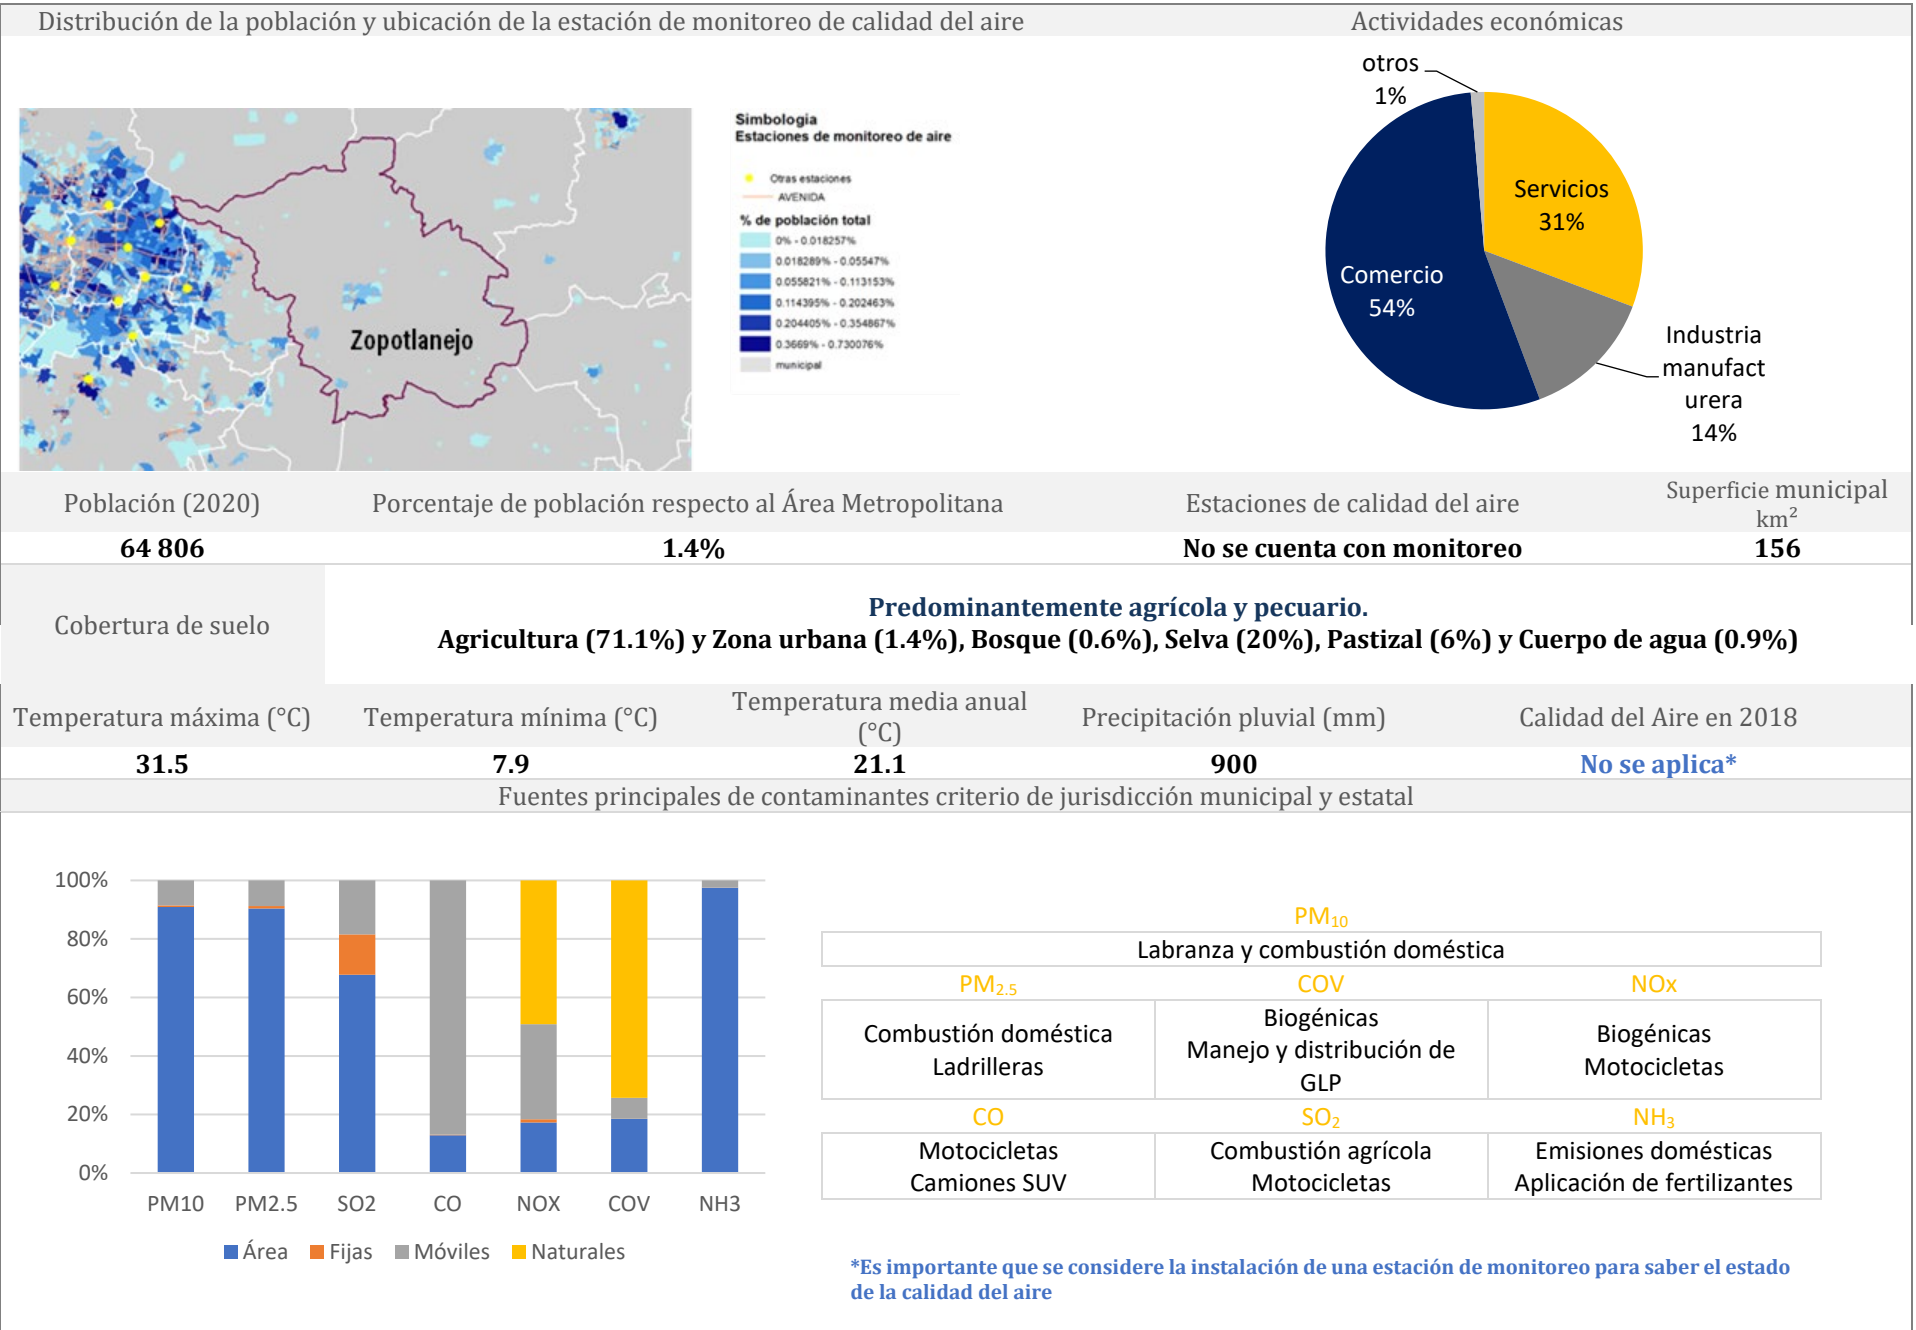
Distribución de la población y ubicación de la estación de monitoreo de calidad del aire

Actividades económicas

Simbologia
Estaciones de monitoreo de aire

Otras estaciones
AVENIDA
% de población total
0% - 0.018257%
0.018289% - 0.05547%
0.055821% - 0.113153%
0.114395% - 0.202463%
0.204405% - 0.354867%
0.3669% - 0.730076%
municipal

Zopotlanejo

otros 1%
Servicios 31%
Comercio 54%
Industria manufacturera 14%

| Población (2020) | Porcentaje de población respecto al Área Metropolitana | Estaciones de calidad del aire | Superficie municipal km$^2$ |
|---|---|---|---|
| 64 806 | 1.4% | No se cuenta con monitoreo | 156 |

Cobertura de suelo

Predominantemente agrícola y pecuario.
Agricultura (71.1%) y Zona urbana (1.4%), Bosque (0.6%), Selva (20%), Pastizal (6%) y Cuerpo de agua (0.9%)

| Temperatura máxima (°C) | Temperatura mínima (°C) | Temperatura media anual (°C) | Precipitación pluvial (mm) | Calidad del Aire en 2018 |
|---|---|---|---|---|
| 31.5 | 7.9 | 21.1 | 900 | No se aplica* |

Fuentes principales de contaminantes criterio de jurisdicción municipal y estatal

100%
80%
60%
40%
20%
0%
PM10 PM2.5 SO2 CO NOX COV NH3
Área Fijas Móviles Naturales

PM$_{10}$
Labranza y combustión doméstica

| PM$_{2.5}$ | COV | NOx |
|---|---|---|
| Combustión doméstica Ladrilleras | Biogénicas Manejo y distribución de GLP | Biogénicas Motocicletas |

| CO | SO$_2$ | NH$_3$ |
|---|---|---|
| Motocicletas Camiones SUV | Combustión agrícola Motocicletas | Emisiones domésticas Aplicación de fertilizantes |

*Es importante que se considere la instalación de una estación de monitoreo para saber el estado de la calidad del aire